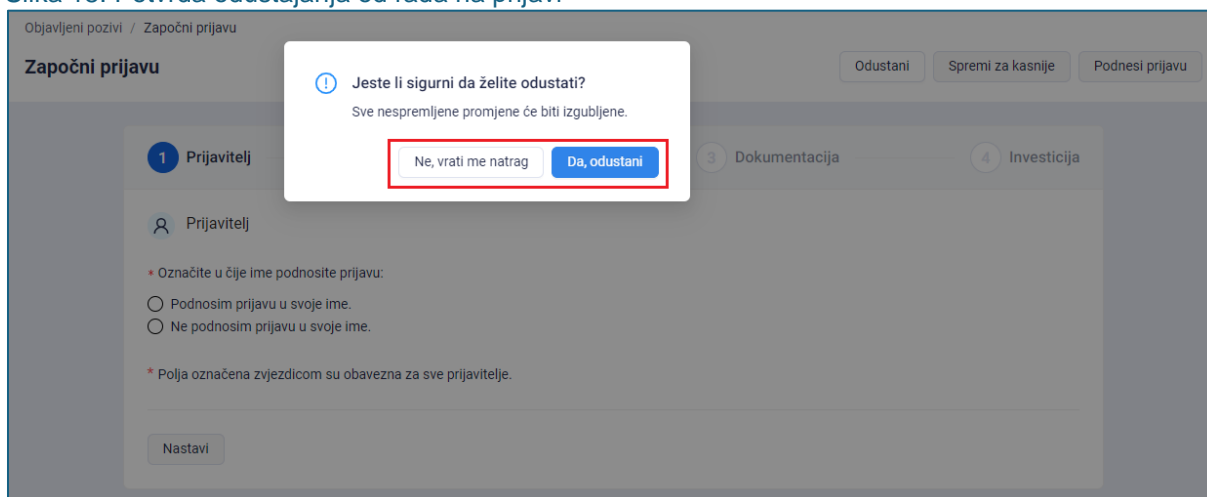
Objavljeni pozivi / Započni prijavu

Započni prijavu

Odustani Spremi za kasnije Podnesi prijavu

Jeste li sigurni da želite odustati?

Sve nespremljene promjene će biti izgubljene.

Ne, vrati me natrag Da, odustani

1 Prijavitelj

3 Dokumentacija

4 Investicija

Prijavitelj

* Označite u čije ime podnosite prijavu:

Podnosim prijavu u svoje ime.

Ne podnosim prijavu u svoje ime.

* Polja označena zvjezdicom su obavezna za sve prijavitelje.

Nastavi